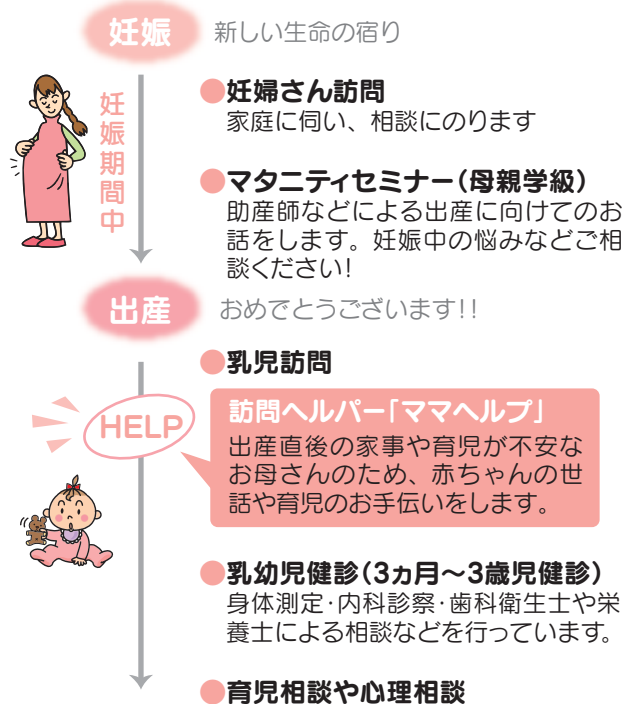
妊娠 新しい生命の宿り

妊娠期間中

●妊婦さん訪問
家庭に伺い、相談にのります

●マタニティセミナー(母親学級)
助産師などによる出産に向けてのお話をします。妊娠中の悩みなどご相談ください!

出産 おめでとうございます!!

●乳児訪問

HELP

訪問ヘルパー「ママヘルプ」
出産直後の家事や育児が不安なお母さんのため、赤ちゃんの世話や育児のお手伝いをします。

●乳幼児健診(3ヵ月~3歳児健診)
身体測定·内科診察·歯科衛生士や栄養士による相談などを行っています。

●育児相談や心理相談